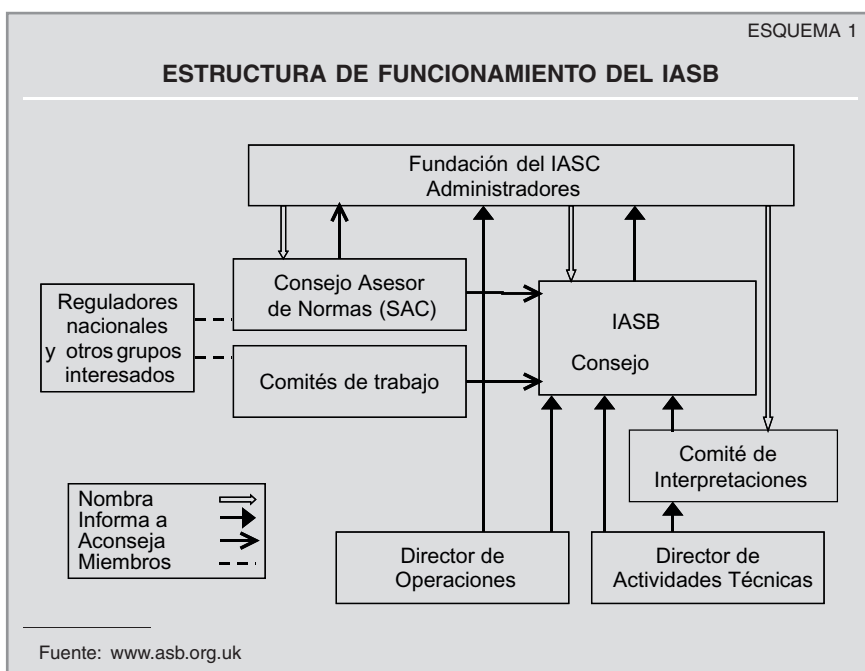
ESQUEMA 1

ESTRUCTURA DE FUNCIONAMIENTO DEL IASB

Fundación del IASC
Administradores

Consejo Asesor de Normas (SAC)

Reguladores nacionales y otros grupos interesados

Comités de trabajo

IASB
Consejo

Comité de Interpretaciones

Nombra
Informa a
Aconseja
Miembros

Director de Operaciones

Director de Actividades Técnicas

Fuente: www.asb.org.uk